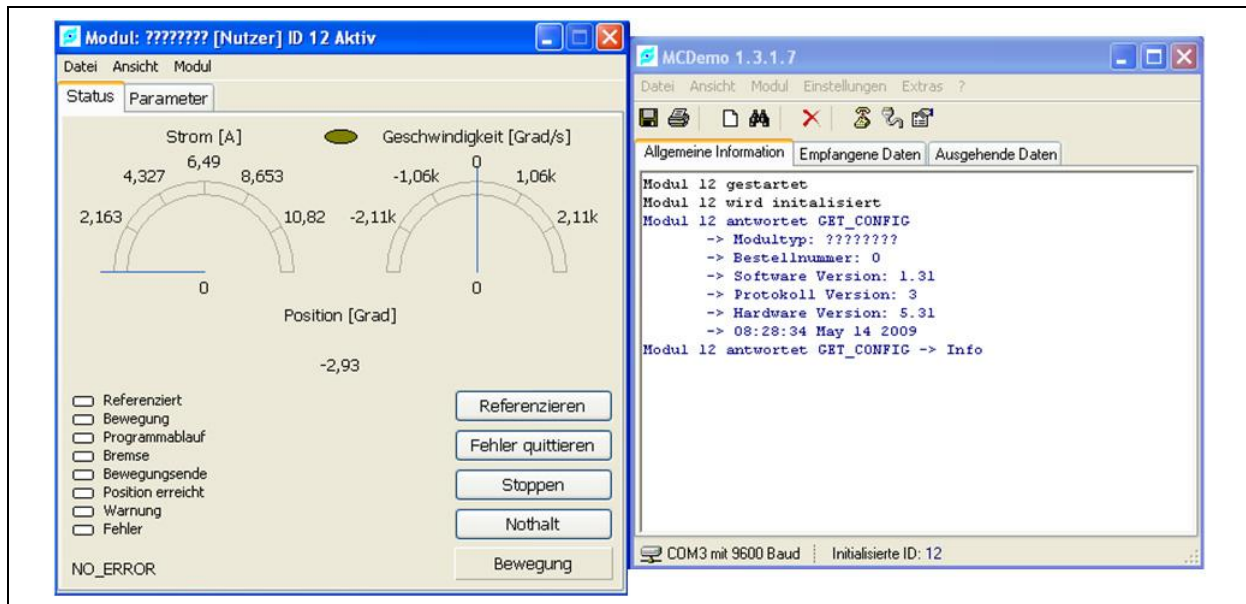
Modul: ???????? [Nutzer] ID 12 Aktiv

Datei Ansicht Modul

Status Parameter

Strom [A]

6,49
4,327 8,653
2,163 10,82
0

Geschwindigkeit [Grad/s]

0
-1,06k 1,06k
-2,11k 2,11k
0

Position [Grad]

-2,93

Referenziert
Bewegung
Programmablauf
Bremse
Bewegungsende
Position erreicht
Warnung
Fehler

NO_ERROR

Referenzieren
Fehler quittieren
Stoppen
Nothalt
Bewegung

MCDemo 1.3.1.7

Datei Ansicht Modul Einstellungen Extras ?

Allgemeine Information Empfangene Daten Ausgehende Daten

Modul 12 gestartet
Modul 12 wird initalisiert
Modul 12 antwortet GET_CONFIG
-> Modultyp: ????????
-> Bestellnummer: 0
-> Software Version: 1.31
-> Protokoll Version: 3
-> Hardware Version: 5.31
-> 08:28:34 May 14 2009
Modul 12 antwortet GET_CONFIG -> Info

COM3 mit 9600 Baud Initialisierte ID: 12